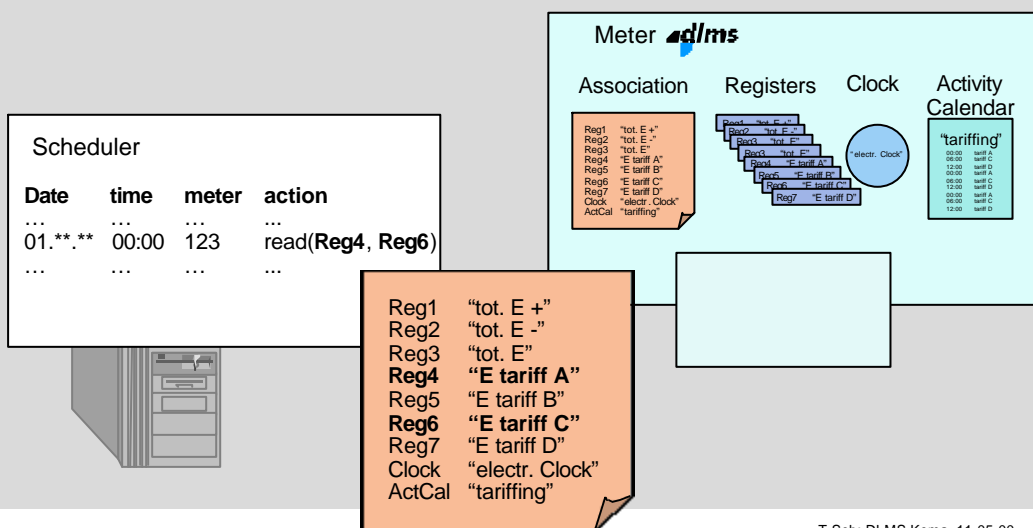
Meter dlms

Association

Registers

Clock

Activity Calendar

Reg1 "tot. E +"
Reg2 "tot. E -"
Reg3 "tot. E"
Reg4 "E tariff A"
Reg5 "E tariff B"
Reg6 "E tariff C"
Reg7 "E tariff D"
Clock "electr. Clock"
ActCal "tariffing"

Reg1 "tot. E +"
Reg2 "tot. E -"
Reg3 "tot. E"
Reg4 "E tariff A"
Reg5 "E tariff B"
Reg6 "E tariff C"
Reg7 "E tariff D"

"electr. Clock"

"tariffing"

| | |
|---|---|
| 00:00 | tariff A |
| 06:00 | tariff C |
| 12:00 | tariff D |
| 00:00 | tariff A |
| 06:00 | tariff C |
| 12:00 | tariff D |
| 00:00 | tariff A |
| 06:00 | tariff C |
| 12:00 | tariff D |

Scheduler

| Date | time | meter | action |
|---|---|---|---|
| … | … | … | ... |
| 01.**.** | 00:00 | 123 | read(**Reg4**, **Reg6**) |
| … | … | … | ... |

Reg1 "tot. E +"
Reg2 "tot. E -"
Reg3 "tot. E"
**Reg4** **"E tariff A"**
Reg5 "E tariff B"
**Reg6** **"E tariff C"**
Reg7 "E tariff D"
Clock "electr. Clock"
ActCal "tariffing"

T.Schaub DLMS Komo, 11.05.00